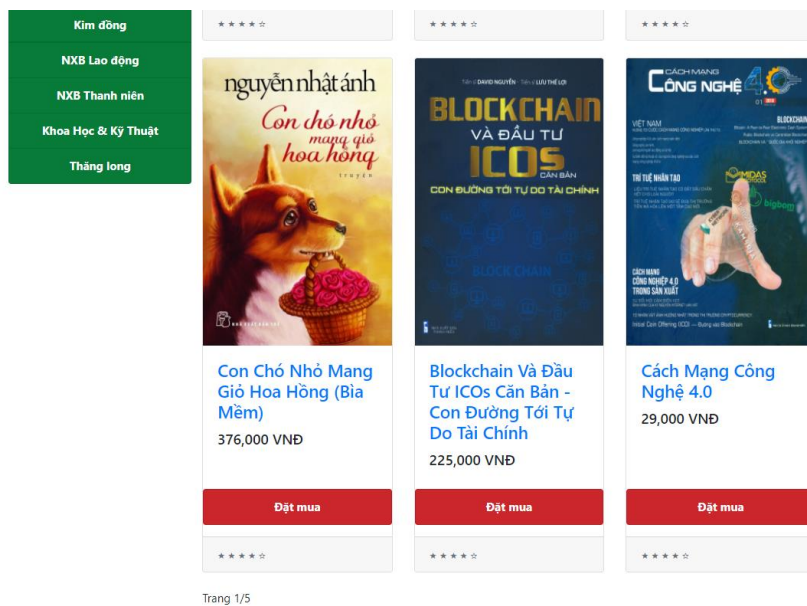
Kim đồng

NXB Lao động

NXB Thanh niên

Khoa Học & Kỹ Thuật

Thăng long

★★★★☆

★★★★☆

★★★★☆

nguyễn nhật ánh

Con chó nhỏ mang giỏ hoa hồng

truyện

Tiến sĩ DAVID NGUYỄN · Tiến sĩ LƯU THẾ LỢI

BLOCKCHAIN VÀ ĐẦU TƯ ICOs CĂN BẢN

CON ĐƯỜNG TỚI TỰ DO TÀI CHÍNH

BLOCKCHAIN

CÁCH MẠNG CÔNG NGHỆ 4.0

VIỆT NAM

BLOCKCHAIN

TRÍ TUỆ NHÂN TẠO

MIDAS

bigbom

CÁCH MẠNG CÔNG NGHIỆP 4.0 TRONG SẢN XUẤT

Initial Coin Offering (ICO) — Đường vào Blockchain

Con Chó Nhỏ Mang Giỏ Hoa Hồng (Bìa Mềm)

376,000 VNĐ

Blockchain Và Đầu Tư ICOs Căn Bản - Con Đường Tới Tự Do Tài Chính

225,000 VNĐ

Cách Mạng Công Nghệ 4.0

29,000 VNĐ

Đặt mua

Đặt mua

Đặt mua

★★★★☆

★★★★☆

★★★★☆

Trang 1/5